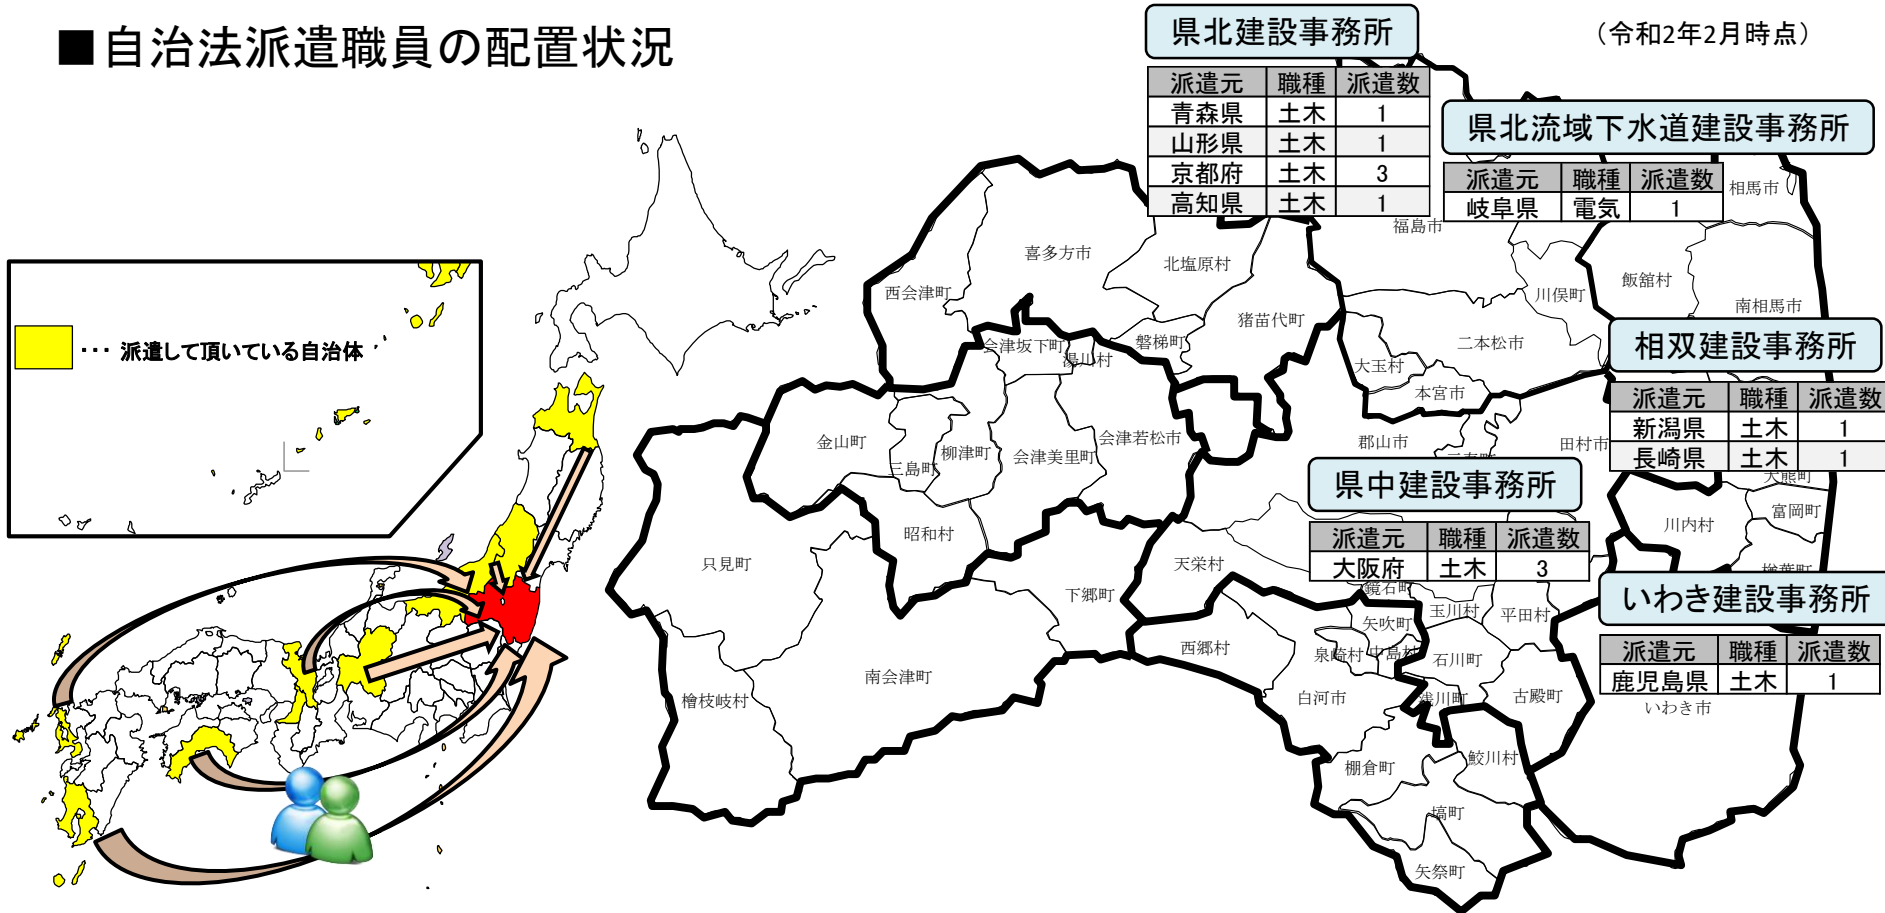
■自治法派遣職員の配置状況

（令和2年2月時点）

・・・ 派遣して頂いている自治体

県北建設事務所

| 派遣元 | 職種 | 派遣数 |
|---|---|---|
| 青森県 | 土木 | 1 |
| 山形県 | 土木 | 1 |
| 京都府 | 土木 | 3 |
| 高知県 | 土木 | 1 |

県北流域下水道建設事務所

| 派遣元 | 職種 | 派遣数 |
|---|---|---|
| 岐阜県 | 電気 | 1 |

相双建設事務所

| 派遣元 | 職種 | 派遣数 |
|---|---|---|
| 新潟県 | 土木 | 1 |
| 長崎県 | 土木 | 1 |

県中建設事務所

| 派遣元 | 職種 | 派遣数 |
|---|---|---|
| 大阪府 | 土木 | 3 |

いわき建設事務所

| 派遣元 | 職種 | 派遣数 |
|---|---|---|
| 鹿児島県 | 土木 | 1 |

福島市 相馬市 喜多方市 北塩原村 西会津町 飯舘村 川俣町 南相馬市 猪苗代町 磐梯町 会津坂下町 湯川村 二本松市 大玉村 本宮市 金山町 柳津町 会津美里町 会津若松市 郡山市 田村市 三島町 大熊町 昭和村 川内村 富岡町 只見町 天栄村 鏡石町 下郷町 玉川村 平田村 矢吹町 西郷村 泉崎村 中島村 石川町 南会津町 白河市 浅川町 古殿町 檜枝岐村 いわき市 棚倉町 鮫川村 塙町 矢祭町